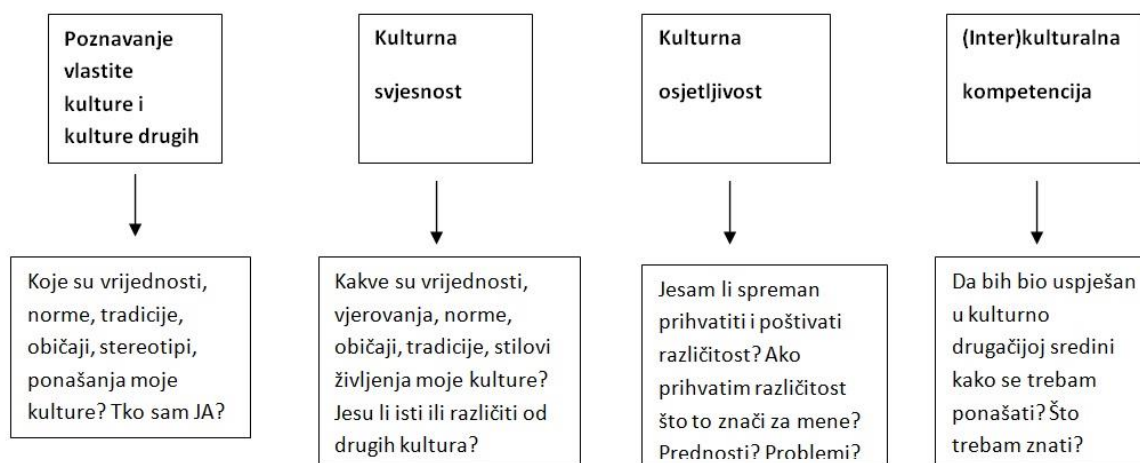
Poznavanje vlastite kulture i kulture drugih

Kulturna svjesnost

Kulturna osjetljivost

(Inter)kulturalna kompetencija

Koje su vrijednosti, norme, tradicije, običaji, stereotipi, ponašanja moje kulture? Tko sam JA?

Kakve su vrijednosti, vjerovanja, norme, običaji, tradicije, stilovi življenja moje kulture? Jesu li isti ili različiti od drugih kultura?

Jesam li spreman prihvatiti i poštivati različitost? Ako prihvatim različitost što to znači za mene? Prednosti? Problemi?

Da bih bio uspješan u kulturno drugačijoj sredini kako se trebam ponašati? Što trebam znati?